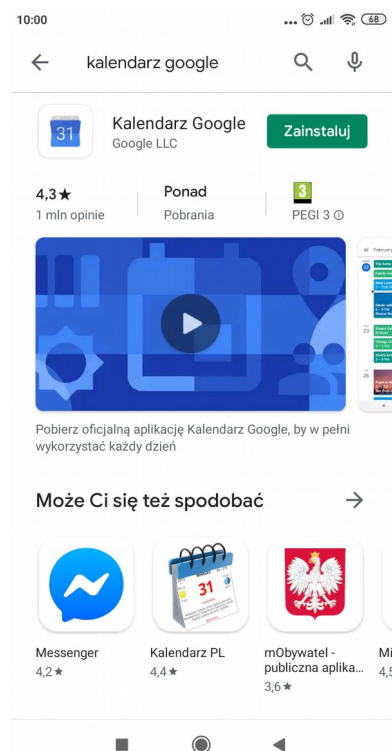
10:00 68

kalendarz google

31

Kalendarz Google
Google LLC

Zainstaluj

4,3★
1 mln opinie

Ponad
Pobrania

3
PEGI 3 ⓘ

Pobierz oficjalną aplikację Kalendarz Google, by w pełni wykorzystać każdy dzień

Może Ci się też spodobać

Messenger
4,2★

31
Kalendarz PL
4,4★

mObywatel - publiczna aplika...
3,6★

Mi
4,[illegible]